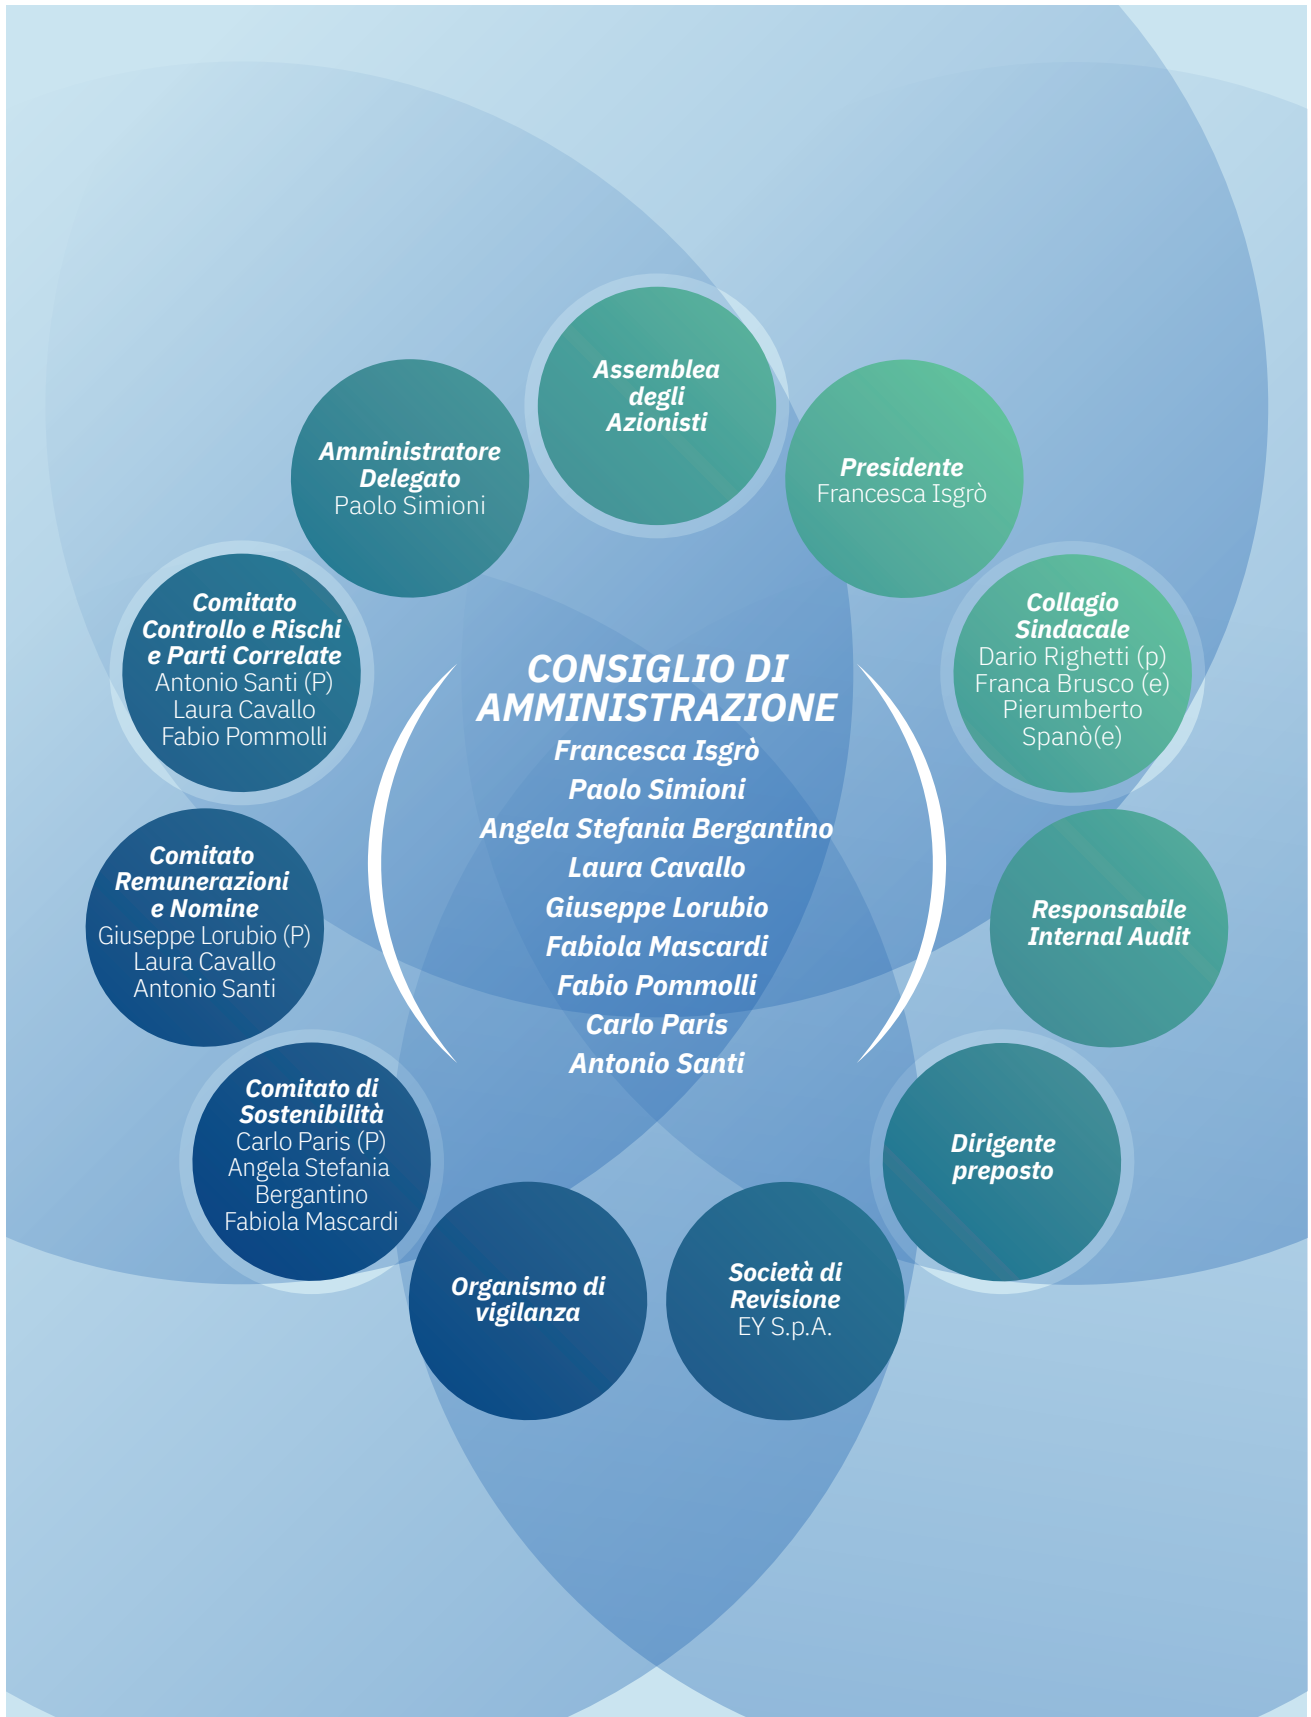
Assemblea degli Azionisti

Amministratore Delegato
Paolo Simioni

Presidente
Francesca Isgrò

Comitato Controllo e Rischi e Parti Correlate
Antonio Santi (P)
Laura Cavallo
Fabio Pommolli

CONSIGLIO DI AMMINISTRAZIONE
Francesca Isgrò
Paolo Simioni
Angela Stefania Bergantino
Laura Cavallo
Giuseppe Lorubio
Fabiola Mascardi
Fabio Pommolli
Carlo Paris
Antonio Santi

Collagio Sindacale
Dario Righetti (p)
Franca Brusco (e)
Pierumberto Spanò(e)

Comitato Remunerazioni e Nomine
Giuseppe Lorubio (P)
Laura Cavallo
Antonio Santi

Responsabile Internal Audit

Comitato di Sostenibilità
Carlo Paris (P)
Angela Stefania Bergantino
Fabiola Mascardi

Dirigente preposto

Organismo di vigilanza

Società di Revisione
EY S.p.A.